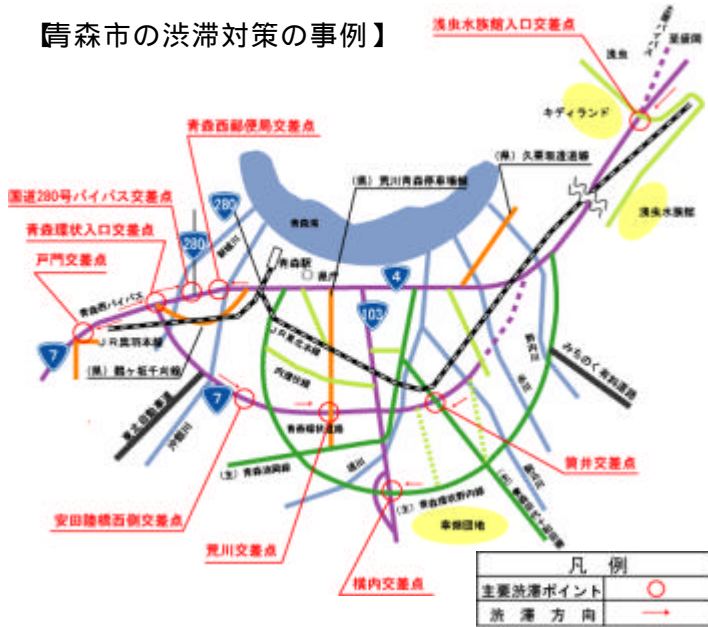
【青森市の渋滞対策の事例】

浅虫水族館入口交差点
浅虫
至盛岡
至青森バイパス
キディランド
浅虫水族館

青森西郵便局交差点
国道280号バイパス交差点
青森環状入口交差点
戸門交差点

280
280
青森湾
(県) 荒川青森停車場線
(県) 久栗坂浅虫線
青森駅
県庁
4
103
7
7
青森西バイパス
JR奥羽本線
(県) 鶴ヶ坂千刈線
東北自動車道
JR東北本線
内環状線
青森環状道路
(主) 青森浪岡線
(主) 青森環状野内線
(市) 青森田代十和田線
みちのく有料道路
事業団地

筒井交差点
安田陸橋西側交差点
荒川交差点
横内交差点

| 凡　例 | |
|---|---|
| 主要渋滞ポイント | ○ |
| 渋　滞　方　向 | → |